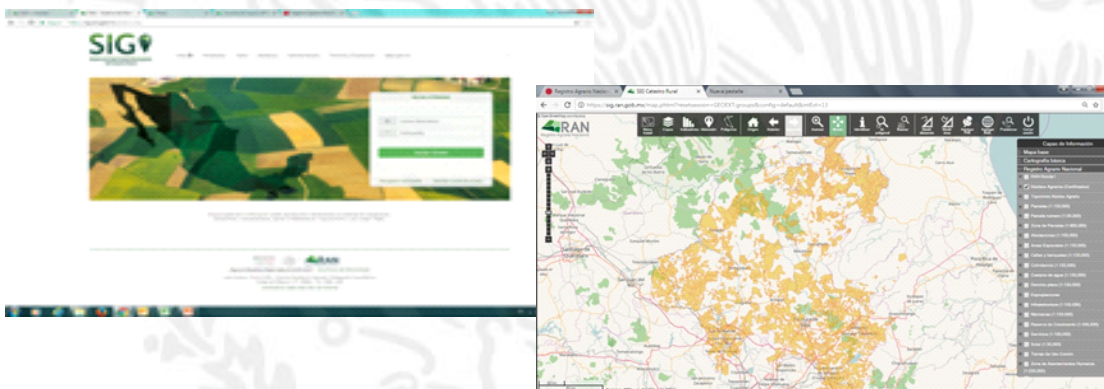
SIG

Registro Agrario Nacion ×
SIG Catastro Rural ×
Nueva pestaña ×

https://sig.ran.gob.mx/map.phtml?newlsession=GEOEXT.groups&config=default&zoomExt=13

RAN

Capas de Información
Mapa base
Cartografía básica
Registro Agrario Nacional
Distribución (Certificados)
Tipo de Núcleo Agrario
Parcelas (1:150,000)
Zona de Parcelas (1:400,000)
Asentamientos (1:150,000)
Áreas Especiales (1:150,000)
Calles y banquetas (1:150,000)
Cuerpos de agua (1:150,000)
Derecho de vía (1:150,000)
Expropiaciones
Infraestructura (1:150,000)
Manzanas (1:150,000)
Reserva de Crecimiento (1:150,000)
Servicios (1:150,000)
Solar (1:150,000)
Tierras de Uso Común
Zona de Asentamiento Humano